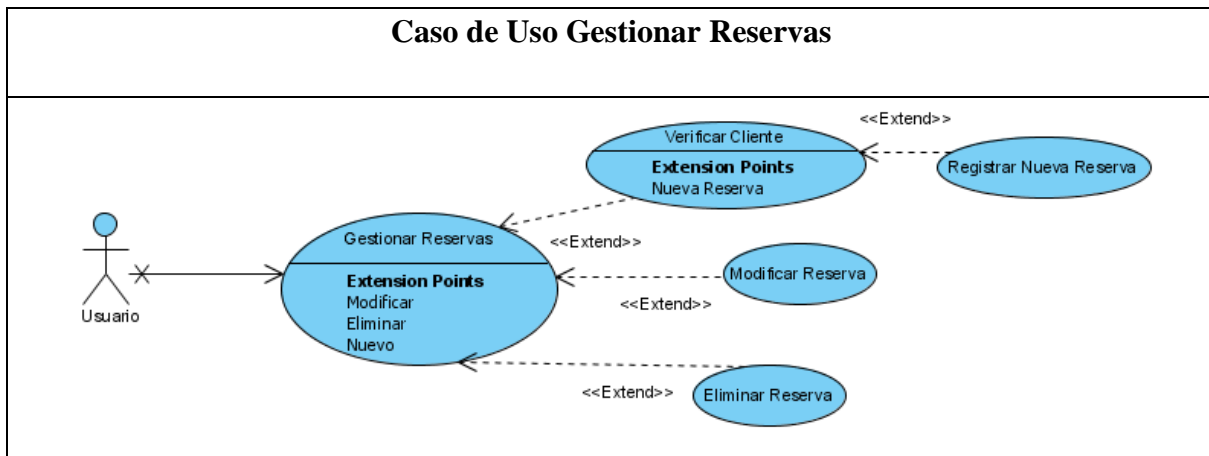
Caso de Uso Gestionar Reservas

<<Extend>>

Verificar Cliente

Extension Points
Nueva Reserva

Registrar Nueva Reserva

Gestionar Reservas

<<Extend>>

Extension Points
Modificar
Eliminar
Nuevo

Modificar Reserva

<<Extend>>

Usuario

<<Extend>>

Eliminar Reserva